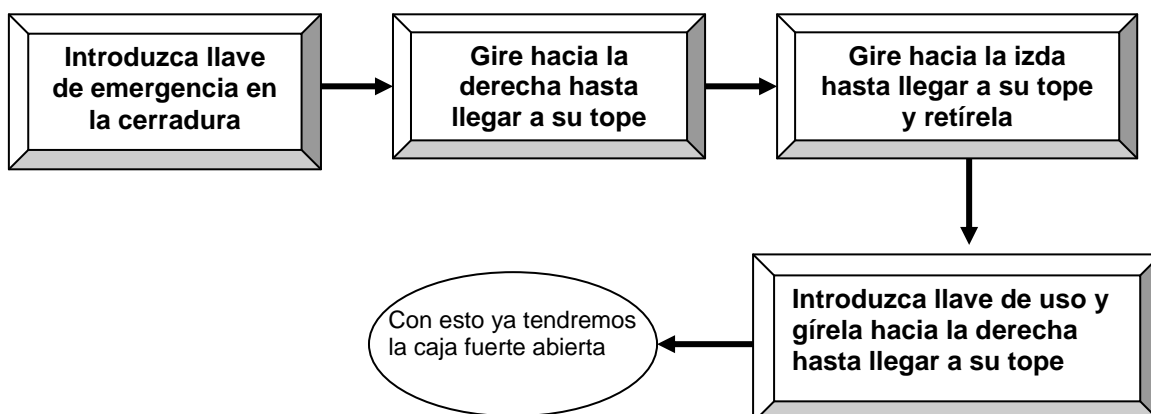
Introduzca llave de emergencia en la cerradura

Gire hacia la derecha hasta llegar a su tope

Gire hacia la izda hasta llegar a su tope y retírela

Introduzca llave de uso y gírela hacia la derecha hasta llegar a su tope

Con esto ya tendremos la caja fuerte abierta